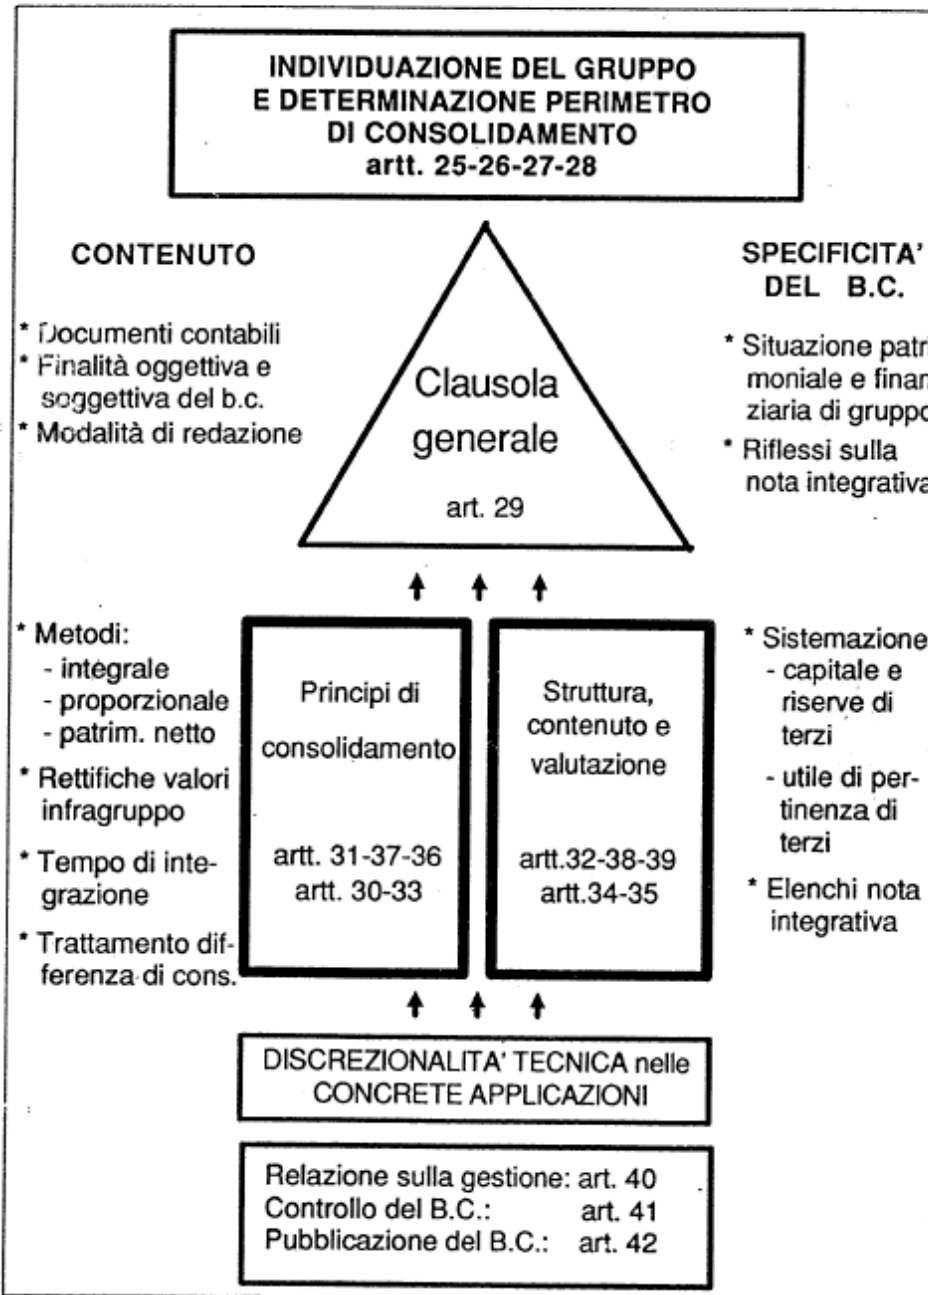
INDIVIDUAZIONE DEL GRUPPO E DETERMINAZIONE PERIMETRO DI CONSOLIDAMENTO artt. 25-26-27-28

CONTENUTO

* Documenti contabili
* Finalità oggettiva e soggettiva del b.c.
* Modalità di redazione

Clausola generale

art. 29

SPECIFICITA' DEL B.C.

* Situazione patrimoniale e finanziaria di gruppo
* Riflessi sulla nota integrativa

* Metodi:
- integrale
- proporzionale
- patrim. netto
* Rettifiche valori infragruppo
* Tempo di integrazione
* Trattamento differenza di cons.

Principi di consolidamento

artt. 31-37-36
artt. 30-33

Struttura, contenuto e valutazione

artt.32-38-39
artt.34-35

* Sistemazione
- capitale e riserve di terzi
- utile di pertinenza di terzi
* Elenchi nota integrativa

DISCREZIONALITA' TECNICA nelle CONCRETE APPLICAZIONI

Relazione sulla gestione: art. 40
Controllo del B.C.: art. 41
Pubblicazione del B.C.: art. 42